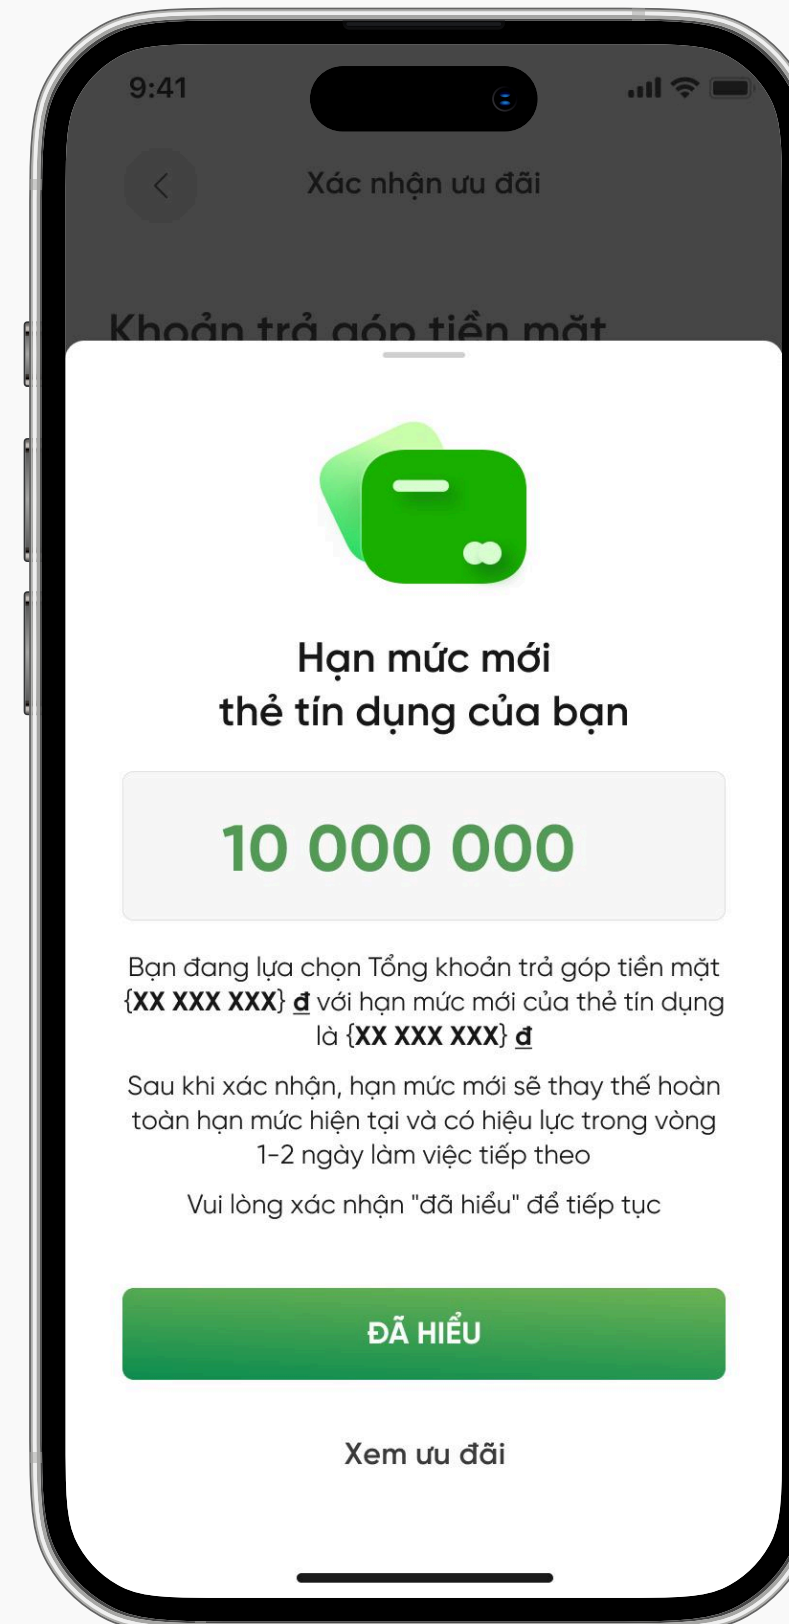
9:41

Xác nhận ưu đãi

Khoản trả góp tiền mặt

Hạn mức mới
thẻ tín dụng của bạn

10 000 000

Bạn đang lựa chọn Tổng khoản trả góp tiền mặt {XX XXX XXX} đ với hạn mức mới của thẻ tín dụng là {XX XXX XXX} đ

Sau khi xác nhận, hạn mức mới sẽ thay thế hoàn toàn hạn mức hiện tại và có hiệu lực trong vòng 1-2 ngày làm việc tiếp theo

Vui lòng xác nhận "đã hiểu" để tiếp tục

ĐÃ HIỂU

Xem ưu đãi